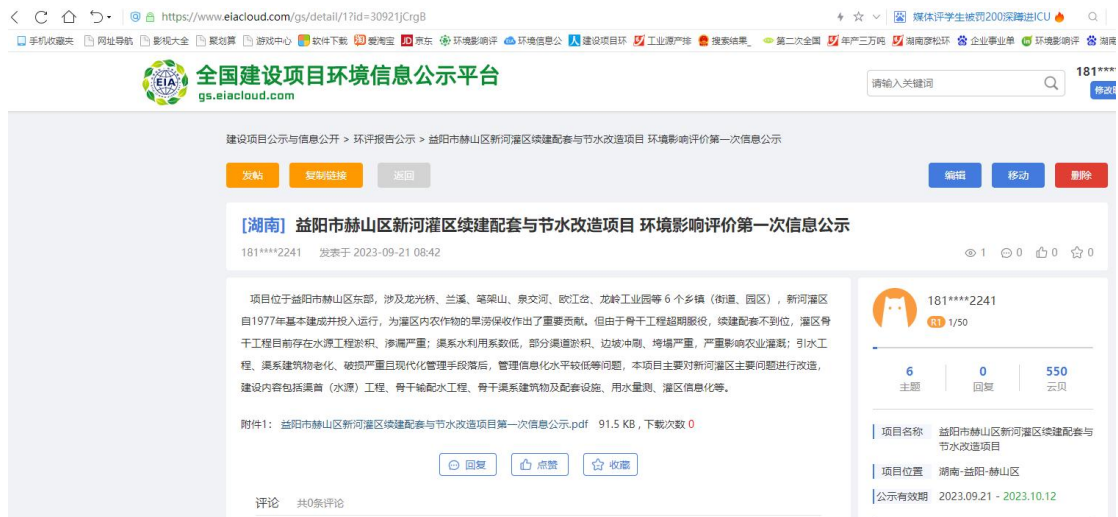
https://www.eiacloud.com/gs/detail/1?id=30921jCrgB

媒体评学生被罚200深蹲进ICU

手机收藏夹 网址导航 影视大全 聚划算 游戏中心 软件下载 爱淘宝 京东 环境影响评 环境信息公 建设项目环 工业源产排 搜索结果_ 第二次全国 年产三万吨 湖南泵松环 企业事业单 环境影响评 湖南

全国建设项目环境信息公示平台
gs.eiacloud.com

请输入关键词

181****
修改

建设项目公示与信息公开 > 环评报告公示 > 益阳市赫山区新河灌区续建配套与节水改造项目 环境影响评价第一次信息公示

发帖 复制链接 返回

编辑 移动 删除

[湖南] 益阳市赫山区新河灌区续建配套与节水改造项目 环境影响评价第一次信息公示

181****2241 发表于 2023-09-21 08:42

1 0 0 0

项目位于益阳市赫山区东部，涉及龙光桥、兰溪、笔架山、泉交河、欧江岔、龙岭工业园等 6 个乡镇（街道、园区），新河灌区自1977年基本建成并投入运行，为灌区内农作物的旱涝保收作出了重要贡献。但由于骨干工程超期服役，续建配套不到位，灌区骨干工程目前存在水源工程淤积、渗漏严重；渠系水利用系数低，部分渠道淤积、边坡冲刷、垮塌严重，严重影响农业灌溉；引水工程、渠系建筑物老化、破损严重且现代化管理手段落后，管理信息化水平较低等问题，本项目主要对新河灌区主要问题进行改造，建设内容包括渠首（水源）工程、骨干输配水工程、骨干渠系建筑物及配套设施、用水量测、灌区信息化等。

附件1：益阳市赫山区新河灌区续建配套与节水改造项目第一次信息公示.pdf 91.5 KB，下载次数 0

回复 点赞 收藏

评论 共0条评论

181****2241
R1 1/50

| 6 | 0 | 550 |
|---|---|---|
| 主题 | 回复 | 云贝 |

项目名称 益阳市赫山区新河灌区续建配套与节水改造项目
项目位置 湖南-益阳-赫山区
公示有效期 2023.09.21 - 2023.10.12